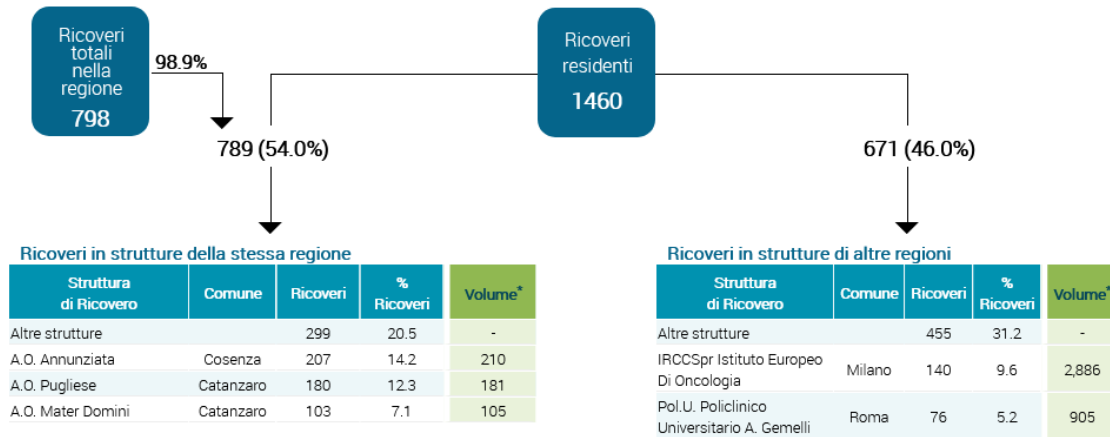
Ricoveri totali nella regione
798

98.9%

Ricoveri residenti
1460

789 (54.0%)

671 (46.0%)

Ricoveri in strutture della stessa regione

| Struttura di Ricovero | Comune | Ricoveri | % Ricoveri | Volume* |
|---|---|---|---|---|
| Altre strutture | | 299 | 20.5 | - |
| A.O. Annunziata | Cosenza | 207 | 14.2 | 210 |
| A.O. Pugliese | Catanzaro | 180 | 12.3 | 181 |
| A.O. Mater Domini | Catanzaro | 103 | 7.1 | 105 |

Ricoveri in strutture di altre regioni

| Struttura di Ricovero | Comune | Ricoveri | % Ricoveri | Volume* |
|---|---|---|---|---|
| Altre strutture | | 455 | 31.2 | - |
| IRCCSpr Istituto Europeo Di Oncologia | Milano | 140 | 9.6 | 2,886 |
| Pol.U. Policlinico Universitario A. Gemelli | Roma | 76 | 5.2 | 905 |